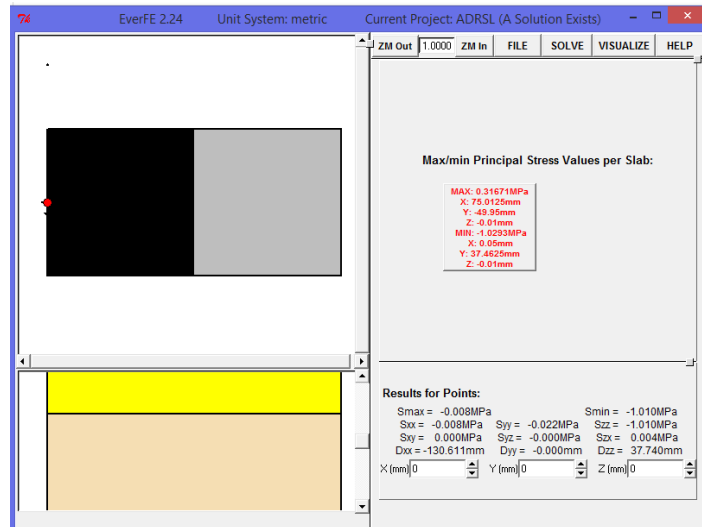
EverFE 2.24 Unit System: metric Current Project: ADRSL (A Solution Exists)

ZM Out 1.0000 ZM In FILE SOLVE VISUALIZE HELP

Max/min Principal Stress Values per Slab:

MAX: 0.31671MPa
X: 75.0125mm
Y: -49.95mm
Z: -0.01mm
MIN: -1.0293MPa
X: 0.05mm
Y: 37.4625mm
Z: -0.01mm

Results for Points:

Smax = -0.008MPa Smin = -1.010MPa
Sxx = -0.008MPa Syy = -0.022MPa Szz = -1.010MPa
Sxy = 0.000MPa Syz = -0.000MPa Szx = 0.004MPa
Dxx = -130.611mm Dyy = -0.000mm Dzz = 37.740mm
X (mm) 0 Y (mm) 0 Z (mm) 0